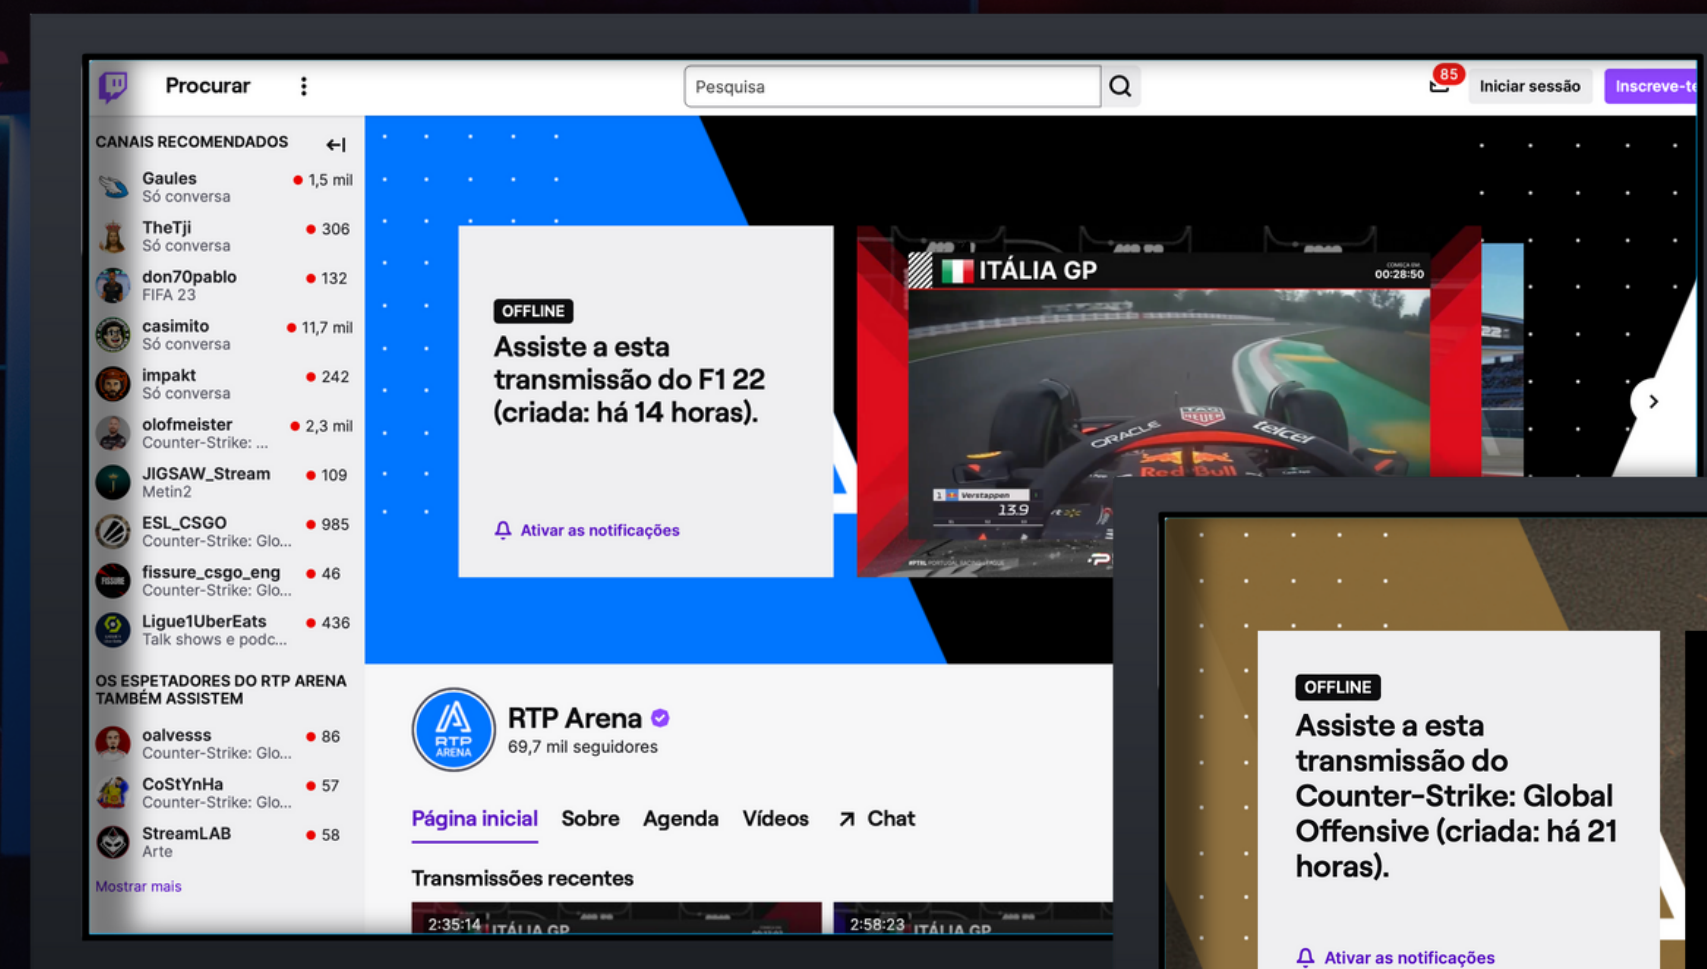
Procurar

Pesquisa

85 Iniciar sessão Inscreve-te

CANAIS RECOMENDADOS

Gaules
Só conversa
1,5 mil

TheTji
Só conversa
306

don70pablo
FIFA 23
132

casimito
Só conversa
11,7 mil

impakt
Só conversa
242

olofmeister
Counter-Strike: ...
2,3 mil

JIGSAW_Stream
Metin2
109

ESL_CSGO
Counter-Strike: Glo...
985

fissure_csgo_eng
Counter-Strike: Glo...
46

Ligue1UberEats
Talk shows e podc...
436

OS ESPETADORES DO RTP ARENA TAMBÉM ASSISTEM

oalvesss
Counter-Strike: Glo...
86

CoStYnHa
Counter-Strike: Glo...
57

StreamLAB
Arte
58

Mostrar mais

OFFLINE
Assiste a esta transmissão do F1 22 (criada: há 14 horas).

Ativar as notificações

ITÁLIA GP
00:28:50

Verstappen
13.9

RTP Arena
69,7 mil seguidores

Página inicial Sobre Agenda Vídeos Chat

Transmissões recentes

2:35:14 ITÁLIA GP
2:58:23 ITÁLIA GP

OFFLINE
Assiste a esta transmissão do Counter-Strike: Global Offensive (criada: há 21 horas).

Ativar as notificações